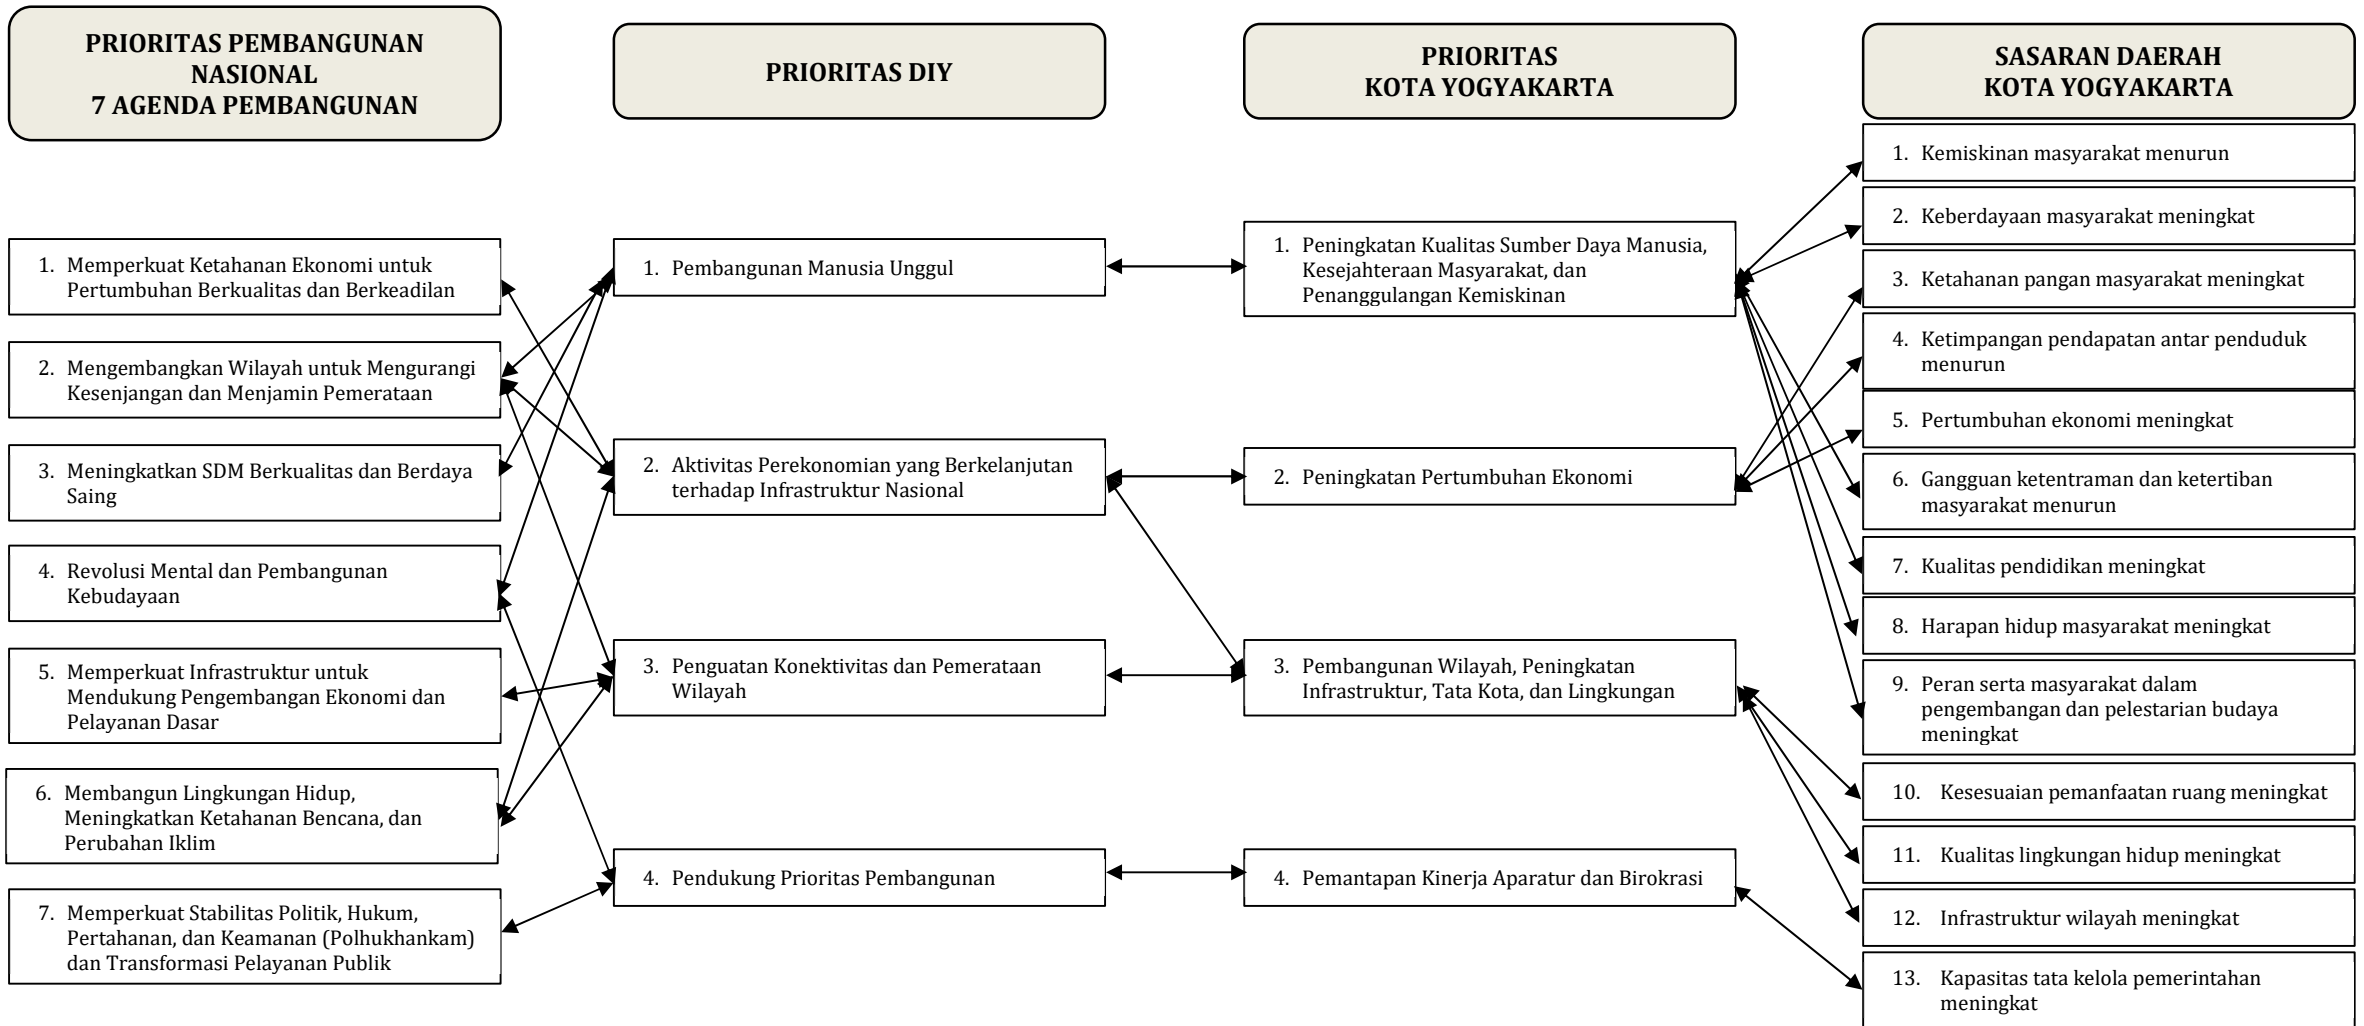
PRIORITAS PEMBANGUNAN NASIONAL
7 AGENDA PEMBANGUNAN

1. Memperkuat Ketahanan Ekonomi untuk Pertumbuhan Berkualitas dan Berkeadilan

2. Mengembangkan Wilayah untuk Mengurangi Kesenjangan dan Menjamin Pemerataan

3. Meningkatkan SDM Berkualitas dan Berdaya Saing

4. Revolusi Mental dan Pembangunan Kebudayaan

5. Memperkuat Infrastruktur untuk Mendukung Pengembangan Ekonomi dan Pelayanan Dasar

6. Membangun Lingkungan Hidup, Meningkatkan Ketahanan Bencana, dan Perubahan Iklim

7. Memperkuat Stabilitas Politik, Hukum, Pertahanan, dan Keamanan (Polhukhankam) dan Transformasi Pelayanan Publik

PRIORITAS DIY

1. Pembangunan Manusia Unggul

2. Aktivitas Perekonomian yang Berkelanjutan terhadap Infrastruktur Nasional

3. Penguatan Konektivitas dan Pemerataan Wilayah

4. Pendukung Prioritas Pembangunan

PRIORITAS
KOTA YOGYAKARTA

1. Peningkatan Kualitas Sumber Daya Manusia, Kesejahteraan Masyarakat, dan Penanggulangan Kemiskinan

2. Peningkatan Pertumbuhan Ekonomi

3. Pembangunan Wilayah, Peningkatan Infrastruktur, Tata Kota, dan Lingkungan

4. Pemantapan Kinerja Aparatur dan Birokrasi

SASARAN DAERAH
KOTA YOGYAKARTA

1. Kemiskinan masyarakat menurun

2. Keberdayaan masyarakat meningkat

3. Ketahanan pangan masyarakat meningkat

4. Ketimpangan pendapatan antar penduduk menurun

5. Pertumbuhan ekonomi meningkat

6. Gangguan ketentraman dan ketertiban masyarakat menurun

7. Kualitas pendidikan meningkat

8. Harapan hidup masyarakat meningkat

9. Peran serta masyarakat dalam pengembangan dan pelestarian budaya meningkat

10. Kesesuaian pemanfaatan ruang meningkat

11. Kualitas lingkungan hidup meningkat

12. Infrastruktur wilayah meningkat

13. Kapasitas tata kelola pemerintahan meningkat